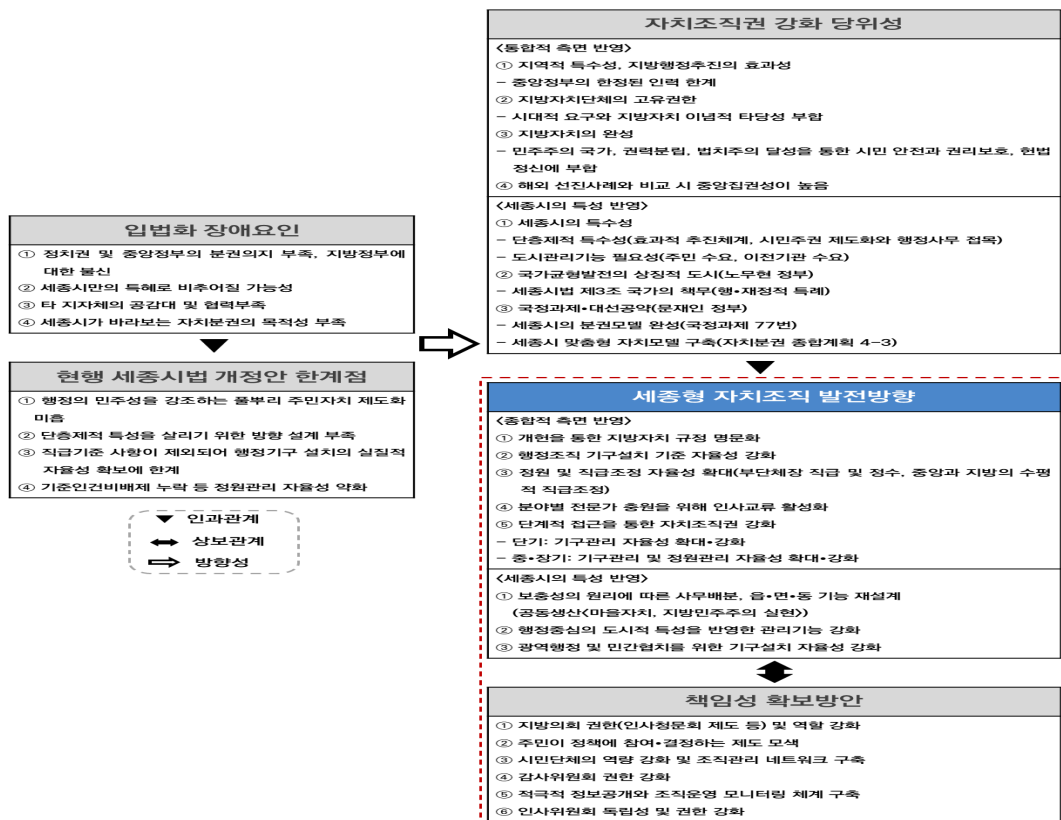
입법화 장애요인

① 정치권 및 중앙정부의 분권의지 부족, 지방정부에 대한 불신
② 세종시만의 특혜로 비추어질 가능성
③ 타 지자체의 공감대 및 협력부족
④ 세종시가 바라보는 자치분권의 목적성 부족

현행 세종시법 개정안 한계점

① 행정의 민주성을 강조하는 풀뿌리 주민자치 제도화 미흡
② 단층제적 특성을 살리기 위한 방향 설계 부족
③ 직급기준 사항이 제외되어 행정기구 설치의 실질적 자율성 확보에 한계
④ 기준인건비배제 누락 등 정원관리 자율성 약화

인과관계
상보관계
방향성

자치조직권 강화 당위성

<통합적 측면 반영>
① 지역적 특수성, 지방행정추진의 효과성
– 중앙정부의 한정된 인력 한계
② 지방자치단체의 고유권한
– 시대적 요구와 지방자치 이념적 타당성 부합
③ 지방자치의 완성
– 민주주의 국가, 권력분립, 법치주의 달성을 통한 시민 안전과 권리보호, 헌법 정신에 부합
④ 해외 선진사례와 비교 시 중앙집권성이 높음

<세종시의 특성 반영>
① 세종시의 특수성
– 단층제적 특수성(효과적 추진체계, 시민주권 제도화와 행정사무 접목)
– 도시관리기능 필요성(주민 수요, 이전기관 수요)
② 국가균형발전의 상징적 도시(노무현 정부)
– 세종시법 제3조 국가의 책무(행•재정적 특례)
③ 국정과제•대선공약(문재인 정부)
– 세종시의 분권모델 완성(국정과제 77번)
– 세종시 맞춤형 자치모델 구축(자치분권 종합계획 4-3)

세종형 자치조직 발전방향

<종합적 측면 반영>
① 개헌을 통한 지방자치 규정 명문화
② 행정조직 기구설치 기준 자율성 강화
③ 정원 및 직급조정 자율성 확대(부단체장 직급 및 정수, 중앙과 지방의 수평적 직급조정)
④ 분야별 전문가 충원을 위해 인사교류 활성화
⑤ 단계적 접근을 통한 자치조직권 강화
– 단기: 기구관리 자율성 확대•강화
– 중•장기: 기구관리 및 정원관리 자율성 확대•강화

<세종시의 특성 반영>
① 보충성의 원리에 따른 사무배분, 읍•면•동 기능 재설계 (공동생산(마을자치, 지방민주주의 실현))
② 행정중심의 도시적 특성을 반영한 관리기능 강화
③ 광역행정 및 민간협치를 위한 기구설치 자율성 강화

책임성 확보방안

① 지방의회 권한(인사청문회 제도 등) 및 역할 강화
② 주민이 정책에 참여•결정하는 제도 모색
③ 시민단체의 역량 강화 및 조직관리 네트워크 구축
④ 감사위원회 권한 강화
⑤ 적극적 정보공개와 조직운영 모니터링 체계 구축
⑥ 인사위원회 독립성 및 권한 강화